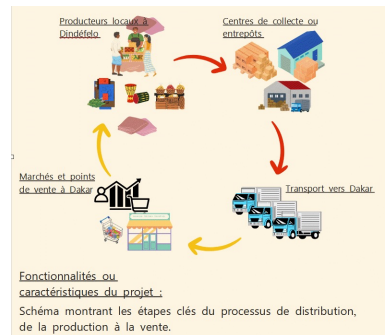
Producteurs locaux à Dindéfelo

Centres de collecte ou entrepôts

Marchés et points de vente à Dakar

Transport vers Dakar

Fonctionnalités ou caractéristiques du projet :

Schéma montrant les étapes clés du processus de distribution, de la production à la vente.